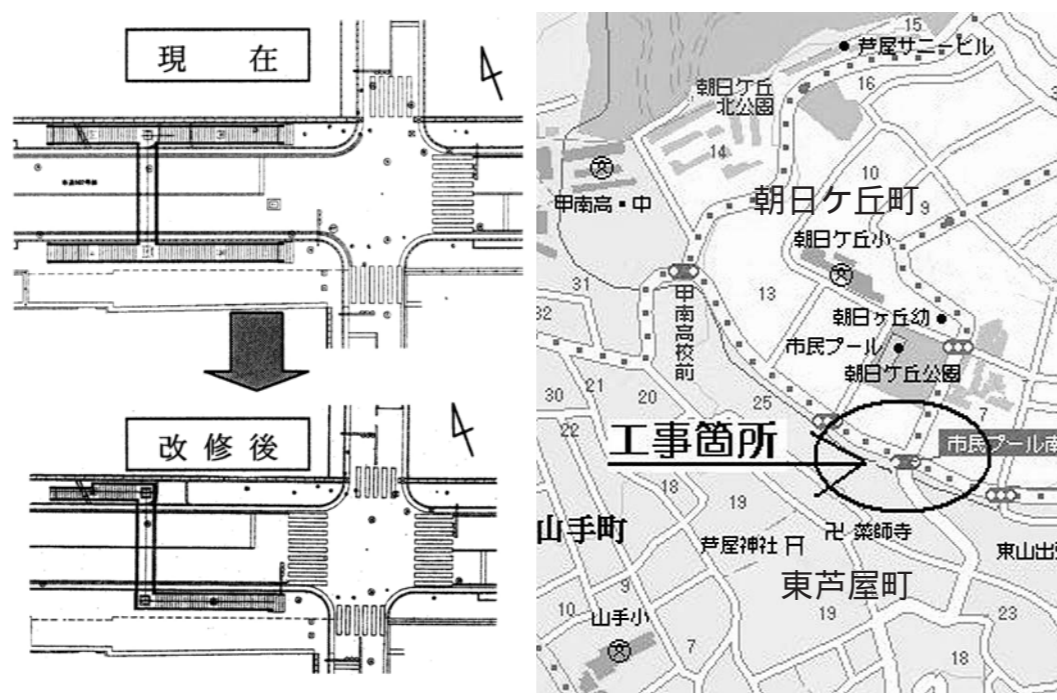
現　在

改修後

15
芦屋サニービル
朝日ケ丘北公園
16
14
甲南高・中
10
朝日ケ丘町
9
朝日ケ丘小
31
甲南高校前
13
32
朝日ヶ丘幼
市民プール
朝日ケ丘公園
30
21
20
25
7
22
工事箇所
市民プール南
18
19
山手町
芦屋神社
薬師寺
東山出
東芦屋町
9
10
山手小
19
23
7
18